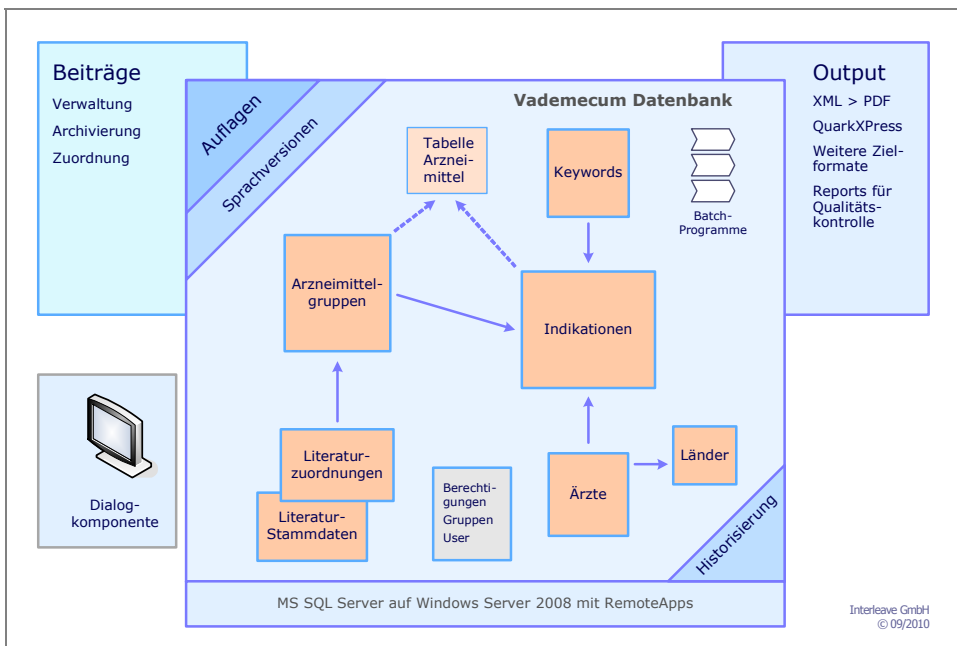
Beiträge
Verwaltung
Archivierung
Zuordnung

Auflagen

Sprachversionen

Vademecum Datenbank

Output
XML > PDF
QuarkXPress
Weitere Zielformate
Reports für Qualitätskontrolle

Tabelle Arzneimittel

Keywords

Batch-Programme

Arzneimittelgruppen

Indikationen

Literaturzuordnungen

Literatur-Stammdaten

Berechtigungen
Gruppen
User

Ärzte

Länder

Historisierung

Dialogkomponente

MS SQL Server auf Windows Server 2008 mit RemoteApps

Interleave GmbH
© 09/2010